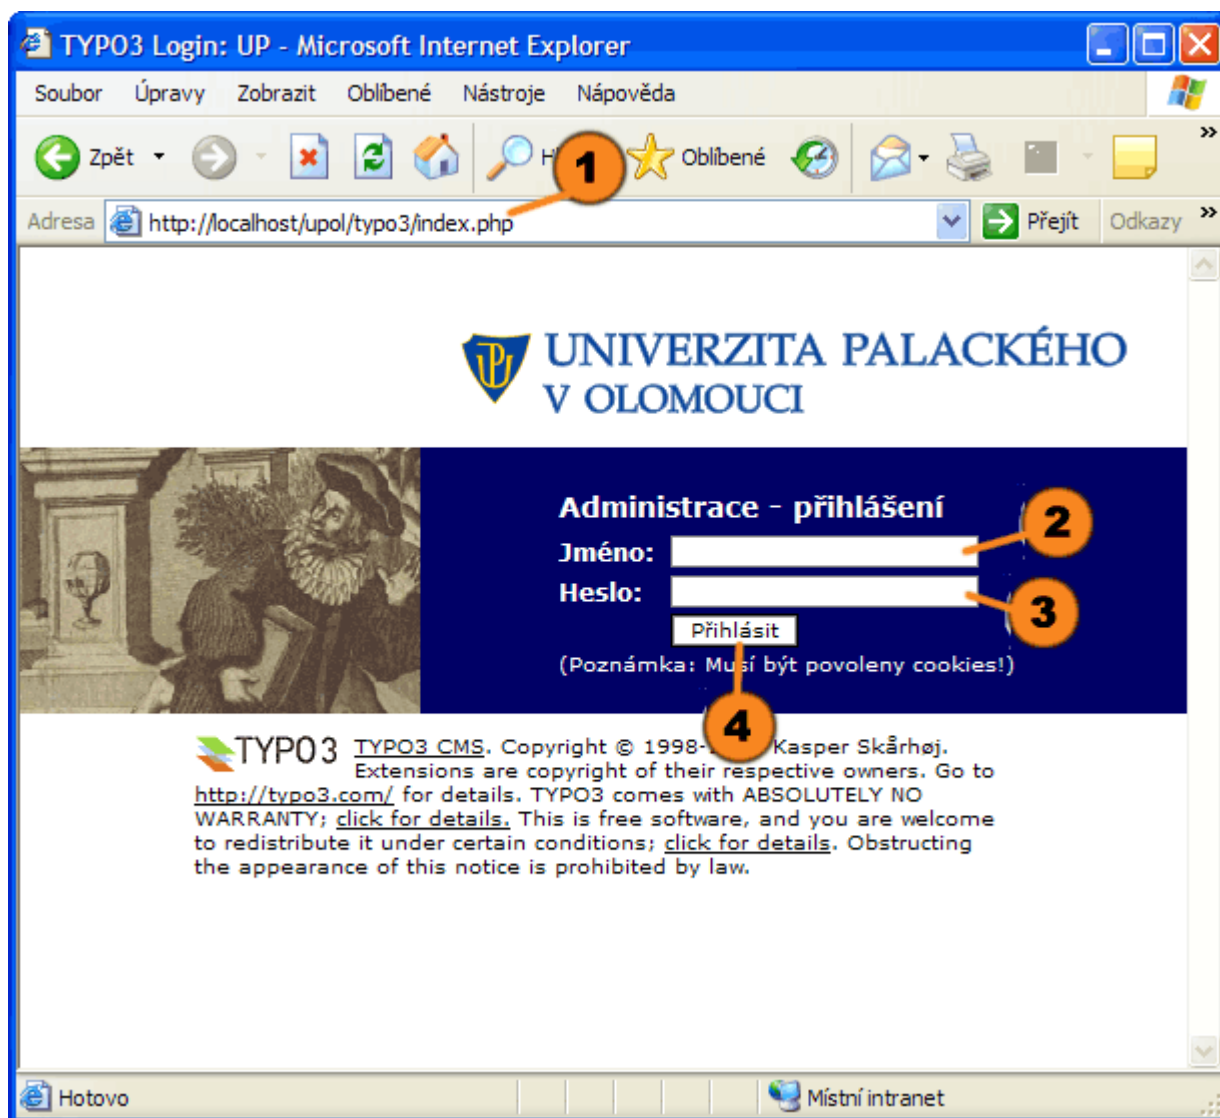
TYPO3 Login: UP - Microsoft Internet Explorer

Soubor Úpravy Zobrazit Oblíbené Nástroje Nápověda

Zpět H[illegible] 1 Oblíbené

Adresa http://localhost/upol/typo3/index.php Přejít Odkazy

UNIVERZITA PALACKÉHO V OLOMOUCI

Administrace - přihlášení

Jméno: 2

Heslo: 3

Přihlásit

(Poznámka: Mu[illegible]í být povoleny cookies!)

4

TYPO3 TYPO3 CMS. Copyright © 1998-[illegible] Kasper Skårhøj. Extensions are copyright of their respective owners. Go to http://typo3.com/ for details. TYPO3 comes with ABSOLUTELY NO WARRANTY; click for details. This is free software, and you are welcome to redistribute it under certain conditions; click for details. Obstructing the appearance of this notice is prohibited by law.

Hotovo

Místní intranet